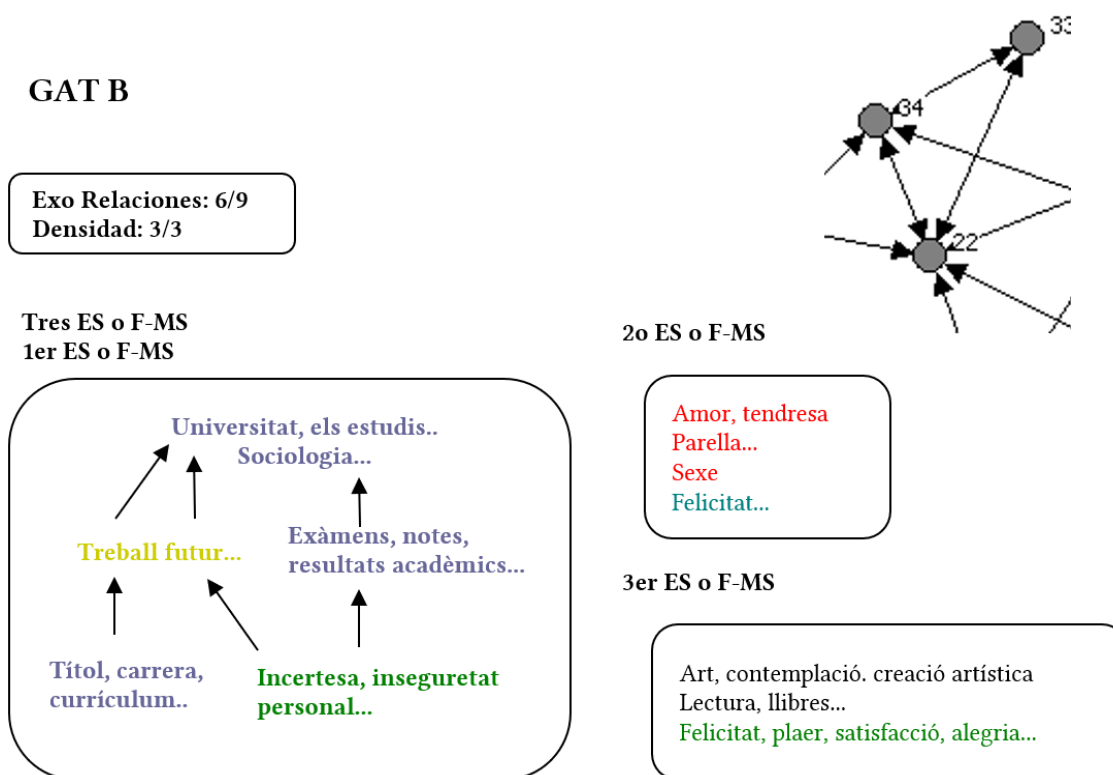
GAT B

Exo Relaciones: 6/9
Densidad: 3/3

33
34
22

Tres ES o F-MS
1er ES o F-MS

Universitat, els estudis..
Sociologia...

Treball futur...

Exàmens, notes, resultats acadèmics...

Títol, carrera, currículum..

Incertesa, inseguretat personal...

2o ES o F-MS

Amor, tendresa
Parella...
Sexe
Felicitat...

3er ES o F-MS

Art, contemplació. creació artística
Lectura, llibres...
Felicitat, plaer, satisfacció, alegria...